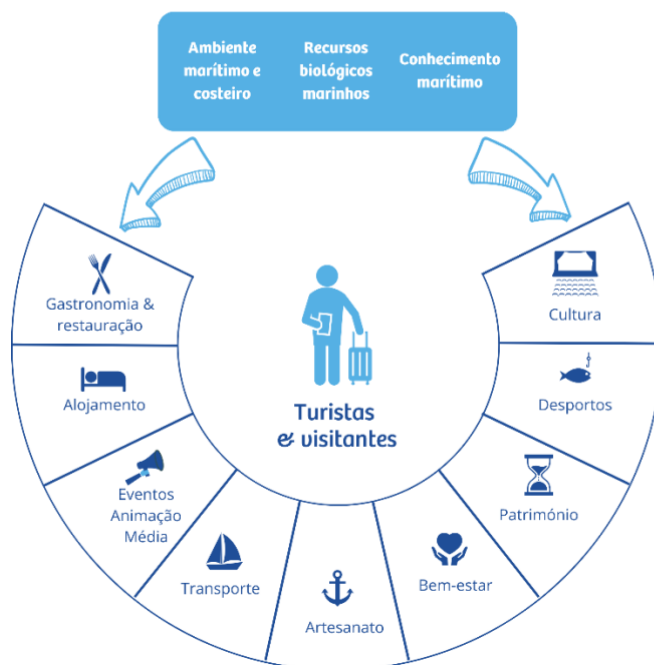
Ambiente marítimo e costeiro

Recursos biológicos marinhos

Conhecimento marítimo

Turistas
& visitantes

Gastronomia & restauração

Alojamento

Eventos
Animação
Média

Transporte

Artesanato

Bem-estar

Património

Desportos

Cultura